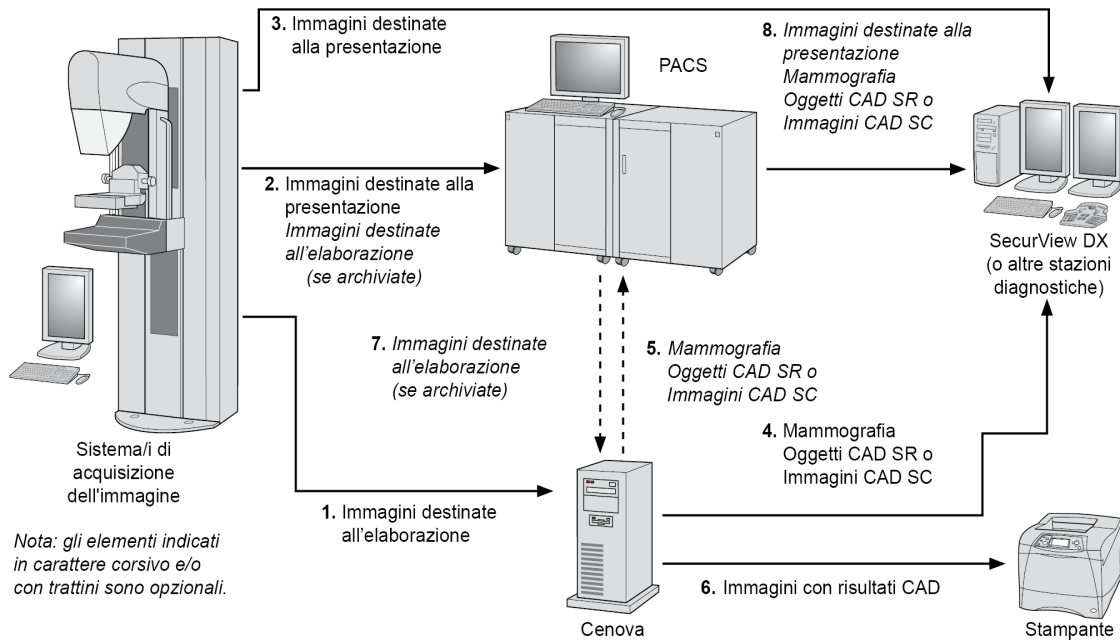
**3.** Immagini destinate alla presentazione

PACS

**8.** *Immagini destinate alla presentazione Mammografia Oggetti CAD SR o Immagini CAD SC*

**2.** Immagini destinate alla presentazione *Immagini destinate all'elaborazione (se archiviate)*

SecurView DX (o altre stazioni diagnostiche)

**7.** *Immagini destinate all'elaborazione (se archiviate)*

**5.** *Mammografia Oggetti CAD SR o Immagini CAD SC*

**4.** Mammografia Oggetti CAD SR o Immagini CAD SC

Sistema/i di acquisizione dell'immagine

**1.** Immagini destinate all'elaborazione

*Nota: gli elementi indicati in carattere corsivo e/o con trattini sono opzionali.*

**6.** Immagini con risultati CAD

Cenova

Stampante